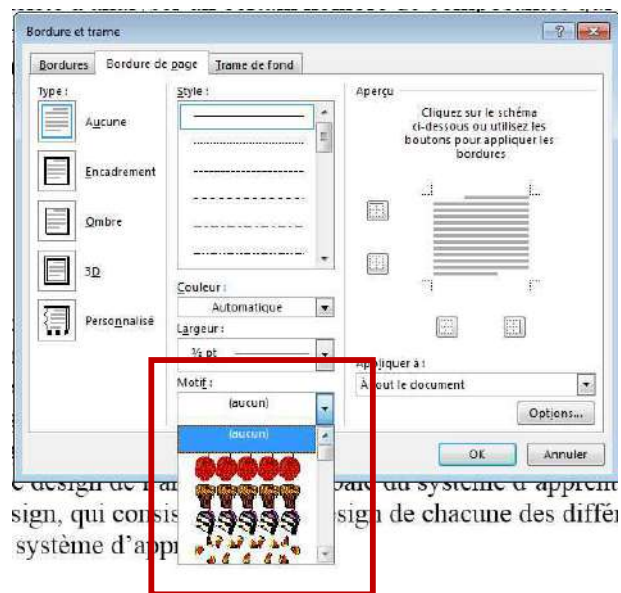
Bordure et trame

Bordures | Bordure de page | Trame de fond

Type :

Aucune

Encadrement

Ombre

3D

Personnalisé

Style :

Couleur :

Automatique

Largeur :

½ pt

Motif :

(aucun)

(aucun)

Aperçu

Cliquez sur le schéma ci-dessous ou utilisez les boutons pour appliquer les bordures

Appliquer à :

À tout le document

Options...

OK

Annuler

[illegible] design de l'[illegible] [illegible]bale du système d'apprent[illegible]
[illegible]sign, qui consis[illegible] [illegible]sign de chacune des différ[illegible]
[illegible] système d'appr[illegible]